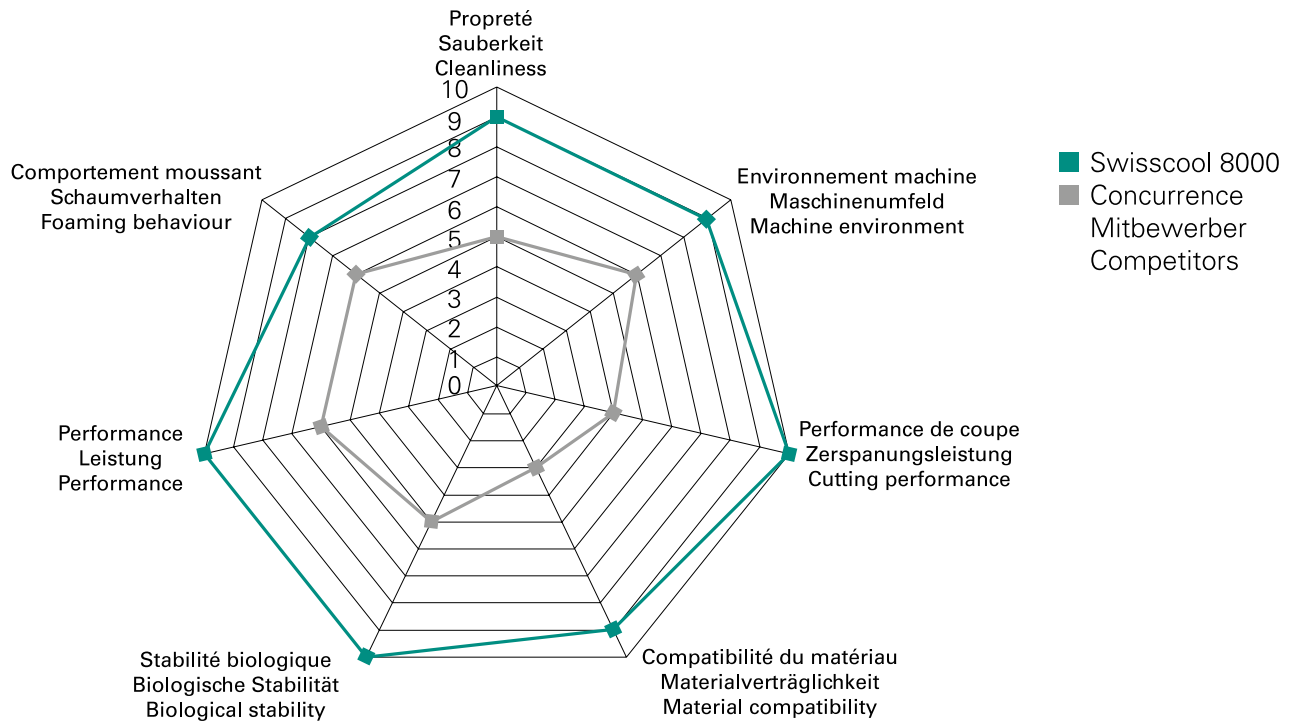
Propreté
Sauberkeit
Cleanliness

10
9
8
7
6
5
4
3
2
1
0

Environnement machine
Maschinenumfeld
Machine environment

Performance de coupe
Zerspanungsleistung
Cutting performance

Compatibilité du matériau
Materialverträglichkeit
Material compatibility

Stabilité biologique
Biologische Stabilität
Biological stability

Performance
Leistung
Performance

Comportement moussant
Schaumverhalten
Foaming behaviour

Swisscool 8000
Concurrence
Mitbewerber
Competitors